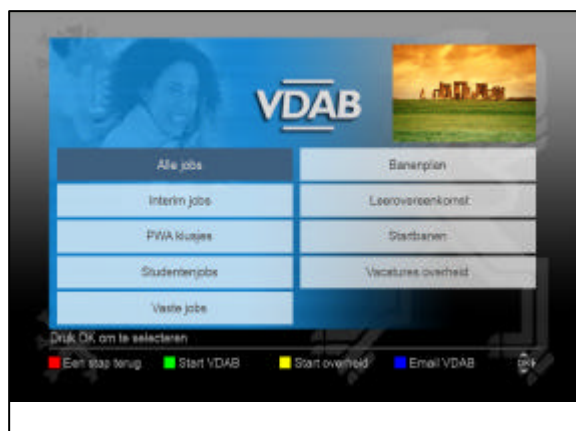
VDAB

Alle jobs
Interim jobs
PWA klusjes
Studentenjobs
Vaste jobs

Banenplan
Leerovereenkomst
Startbanen
Vacatures overheid

Druk OK om te selecteren

Een stap terug
Start VDAB
Start overheid
Email VDAB
OK